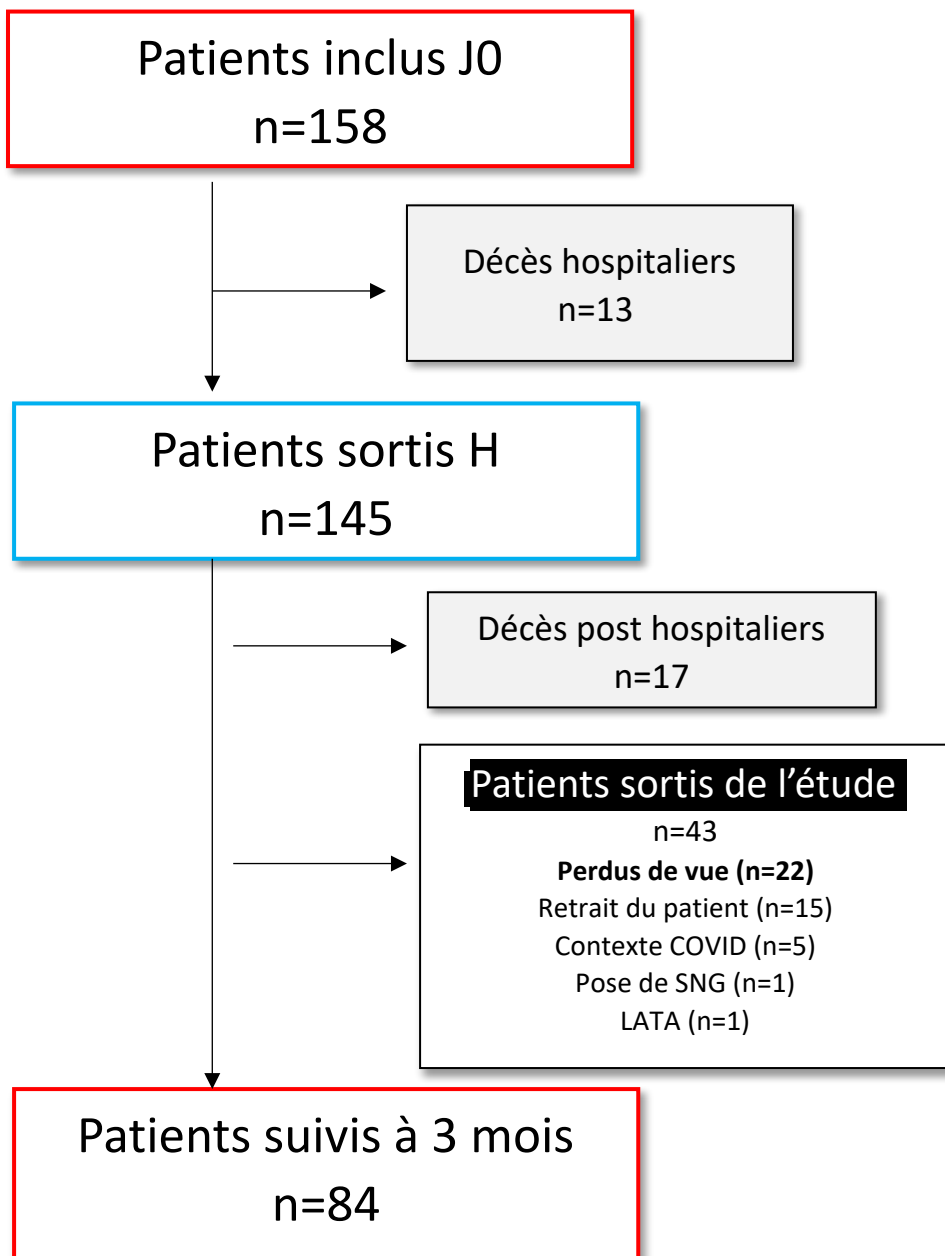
Patients inclus J0
n=158

Décès hospitaliers
n=13

Patients sortis H
n=145

Décès post hospitaliers
n=17

Patients sortis de l'étude
n=43
**Perdus de vue (n=22)**
Retrait du patient (n=15)
Contexte COVID (n=5)
Pose de SNG (n=1)
LATA (n=1)

Patients suivis à 3 mois
n=84